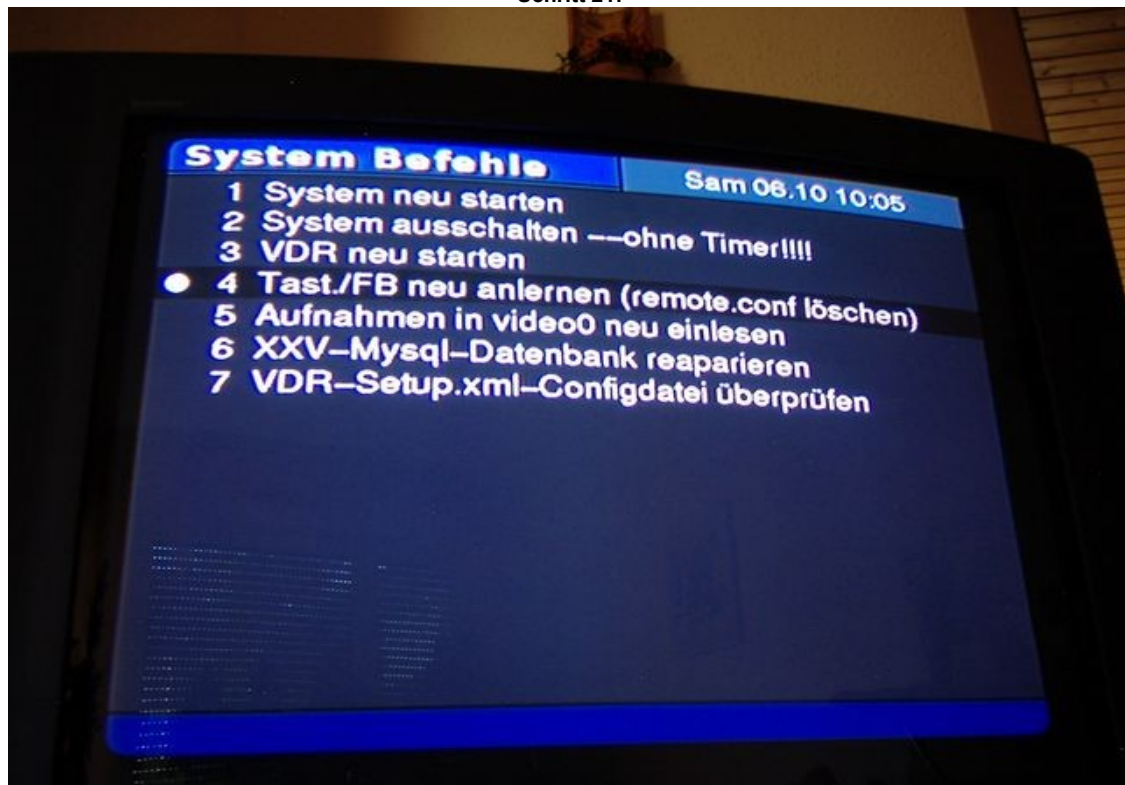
Schritt 21:

System Befehle

Sam 06.10 10:05

1 System neu starten
2 System ausschalten ––ohne Timer!!!!
3 VDR neu starten
4 Tast./FB neu anlernen (remote.conf löschen)
5 Aufnahmen in video0 neu einlesen
6 XXV–Mysql–Datenbank reaparieren
7 VDR–Setup.xml–Configdatei überprüfen